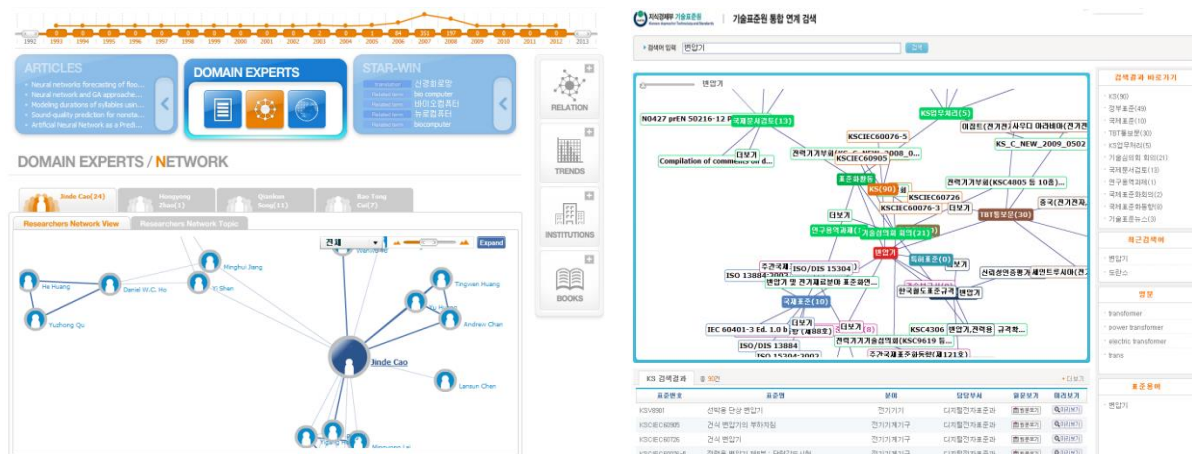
1992 1993 1994 1995 1996 1997 1998 1999 2000 2001 2002 2003 2004 2005 2006 2007 2008 2009 2010 2011 2012 2013

ARTICLES
Neural networks forecasting of floo...
Neural network and GA approache...
Modeling durations of syllables usin...
Sound-quality prediction for nonsta...
Artificial Neural Network as a Predi...

DOMAIN EXPERTS

STAR-WIN
신경회로망
바이오컴퓨터
뉴로컴퓨터
biocomputer

RELATION
TRENDS
INSTITUTIONS
BOOKS

DOMAIN EXPERTS / NETWORK

Jinde Cao(24)
Hongyong Zhao(11)
Qiankun Song(11)
Bao Tong Cui(7)

Researchers Network View
Researchers Network Topic

전체
Expand

Minghui Jiang
He Huang
Daniel W.C. Ho
Yi Shen
Yuzhong Qu
Tingwen Huang
Andrew Chan
Jinde Cao
Lansun Chen

기술표준원
기술표준원 통합 연계 검색

검색어 입력 변압기 검색

변압기

N0427 prEN 50216-12
국제표준검토(13)
KS업무처리(5)
KSCIEC60076-5
KS_C_NEW_2009_0502
Compilation of comments on d...
더보기
KSCIEC60905
표준화동향
KS(90)
KSCIEC60726
전력기기부회(KSC4805 등 10종)
TBT통보문(30)
더보기
연구용역과제
전력기기기술심의회 회의(21)
변압기
특허표준(0)
ISO 13884:2003
ISO/DIS 15304
국제표준(10)
IEC 60401-3 Ed. 1.0 b
ISO/DIS 13884
ISO 15304:2002
한국전기표준규격
KSC4306
전력기기기술심의회(KSC9619 등...

검색결과 바로가기
KS(90)
경쟁표준(49)
국제표준(10)
TBT통보문(30)
KS업무처리(5)
기술심의회 회의(21)
국제표준검토(13)
연구용역과제(1)
국제표준회의(2)
국제표준화동향(0)
기술표준뉴스(3)

최근검색어
변압기
도란스

영문
transformer
power transformer
electric transformer
trans

표준용어
변압기

KS 검색결과
표준번호 | 표준명 | 분야 | 담당부서 | 원문보기 | 미리보기
KSV8981 | 선박용 단상 변압기 | 전기기기 | 디지털전자표준과
KSCIEC60905 | 건식 변압기의 부하지침 | 전기기계기구 | 디지털전자표준과
KSCIEC60726 | 건식 변압기 | 전기기계기구 | 디지털전자표준과